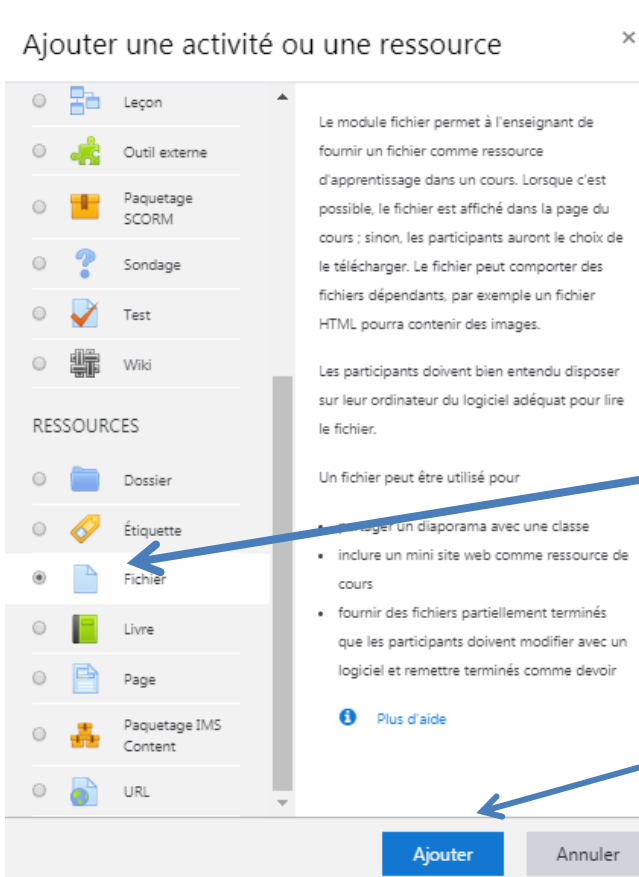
Ajouter une activité ou une ressource

×

Leçon

Outil externe

Paquetage SCORM

Sondage

Test

Wiki

RESSOURCES

Dossier

Étiquette

Fichier

Livre

Page

Paquetage IMS Content

URL

Le module fichier permet à l'enseignant de fournir un fichier comme ressource d'apprentissage dans un cours. Lorsque c'est possible, le fichier est affiché dans la page du cours ; sinon, les participants auront le choix de le télécharger. Le fichier peut comporter des fichiers dépendants, par exemple un fichier HTML pourra contenir des images.

Les participants doivent bien entendu disposer sur leur ordinateur du logiciel adéquat pour lire le fichier.

Un fichier peut être utilisé pour

- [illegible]ager un diaporama avec une classe
- inclure un mini site web comme ressource de cours
- fournir des fichiers partiellement terminés que les participants doivent modifier avec un logiciel et remettre terminés comme devoir

Plus d'aide

Ajouter

Annuler